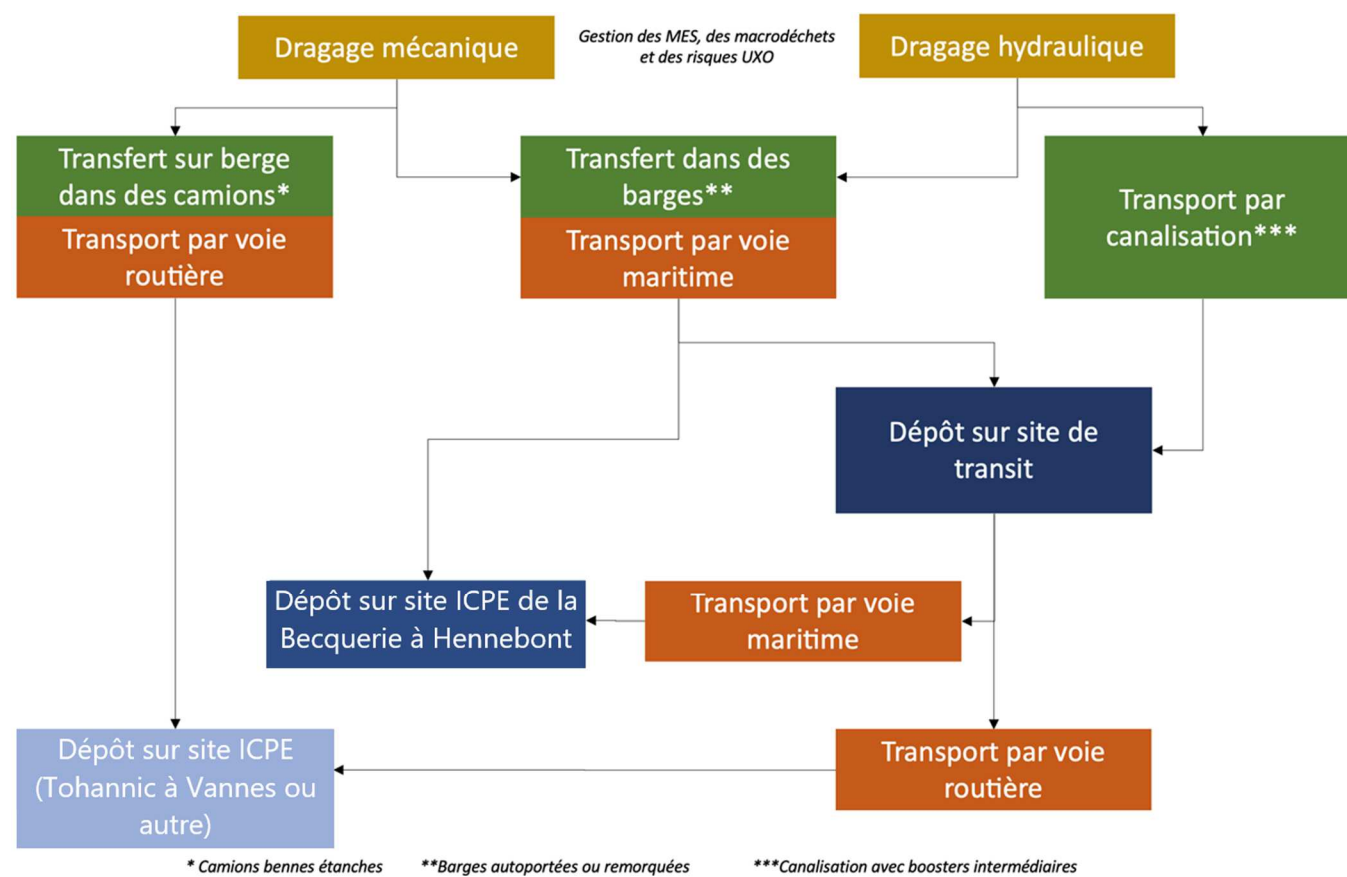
Dragage mécanique

Gestion des MES, des macrodéchets et des risques UXO

Dragage hydraulique

Transfert sur berge dans des camions*

Transport par voie routière

Transfert dans des barges**

Transport par voie maritime

Transport par canalisation***

Dépôt sur site de transit

Dépôt sur site ICPE de la Becquerie à Hennebont

Transport par voie maritime

Dépôt sur site ICPE (Tohannic à Vannes ou autre)

Transport par voie routière

* Camions bennes étanches **Barges autoportées ou remorquées ***Canalisation avec boosters intermédiaires